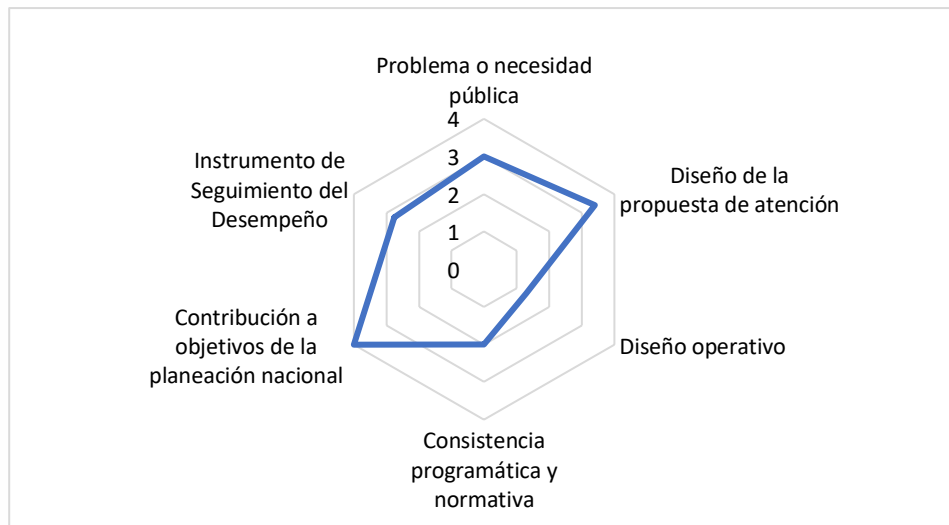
Problema o necesidad pública

4

3

2

1

0

Diseño de la propuesta de atención

Diseño operativo

Consistencia programática y normativa

Contribución a objetivos de la planeación nacional

Instrumento de Seguimiento del Desempeño